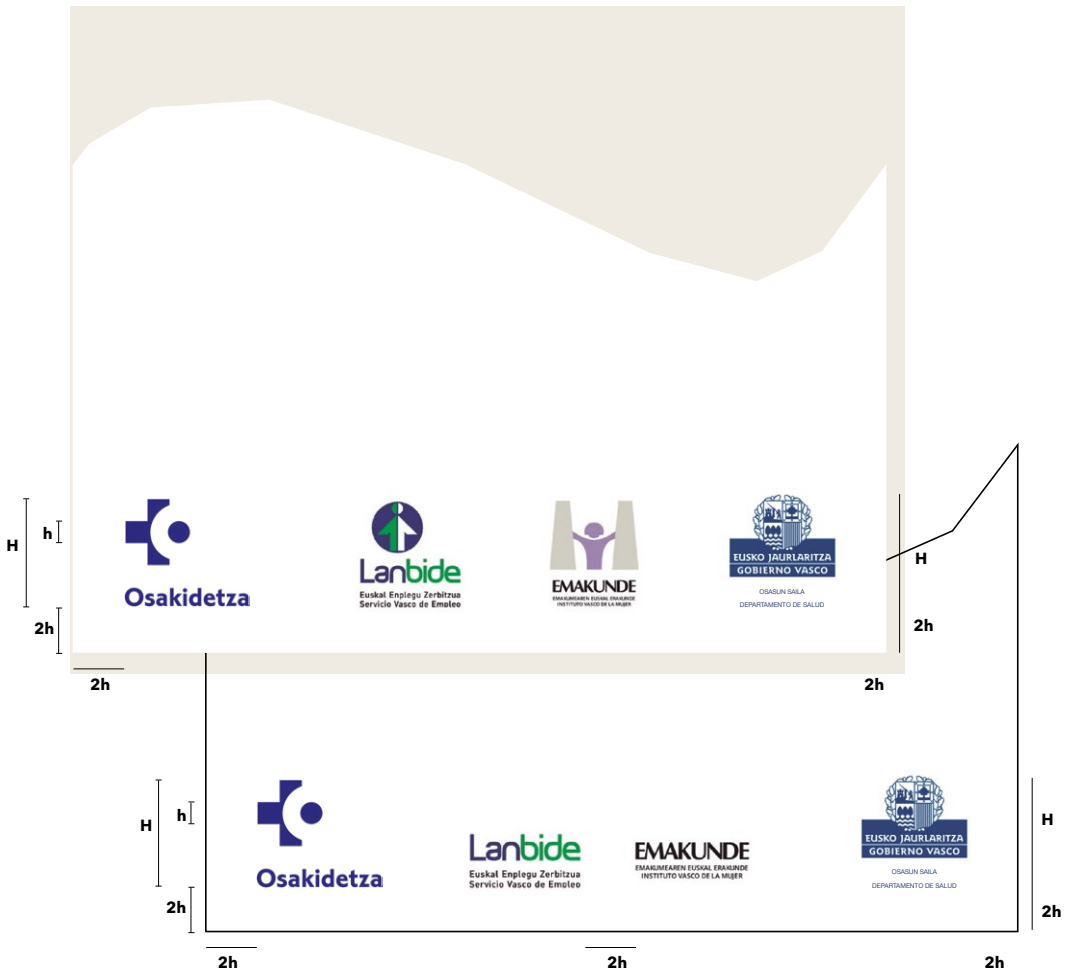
H
h
2h
Osakidetza
Lanbide
Euskal Enplegu Zerbitzua
Servicio Vasco de Empleo
EMAKUNDE
EMAKUMEAREN EUSKAL ERAKUNDE
INSTITUTO VASCO DE LA MUJER
EUSKO JAURLARITZA
GOBIERNO VASCO
OSASUN SAILA
DEPARTAMENTO DE SALUD
H
2h
2h
2h

H
h
2h
Osakidetza
Lanbide
Euskal Enplegu Zerbitzua
Servicio Vasco de Empleo
EMAKUNDE
EMAKUMEAREN EUSKAL ERAKUNDE
INSTITUTO VASCO DE LA MUJER
EUSKO JAURLARITZA
GOBIERNO VASCO
OSASUN SAILA
DEPARTAMENTO DE SALUD
H
2h
2h
2h
2h